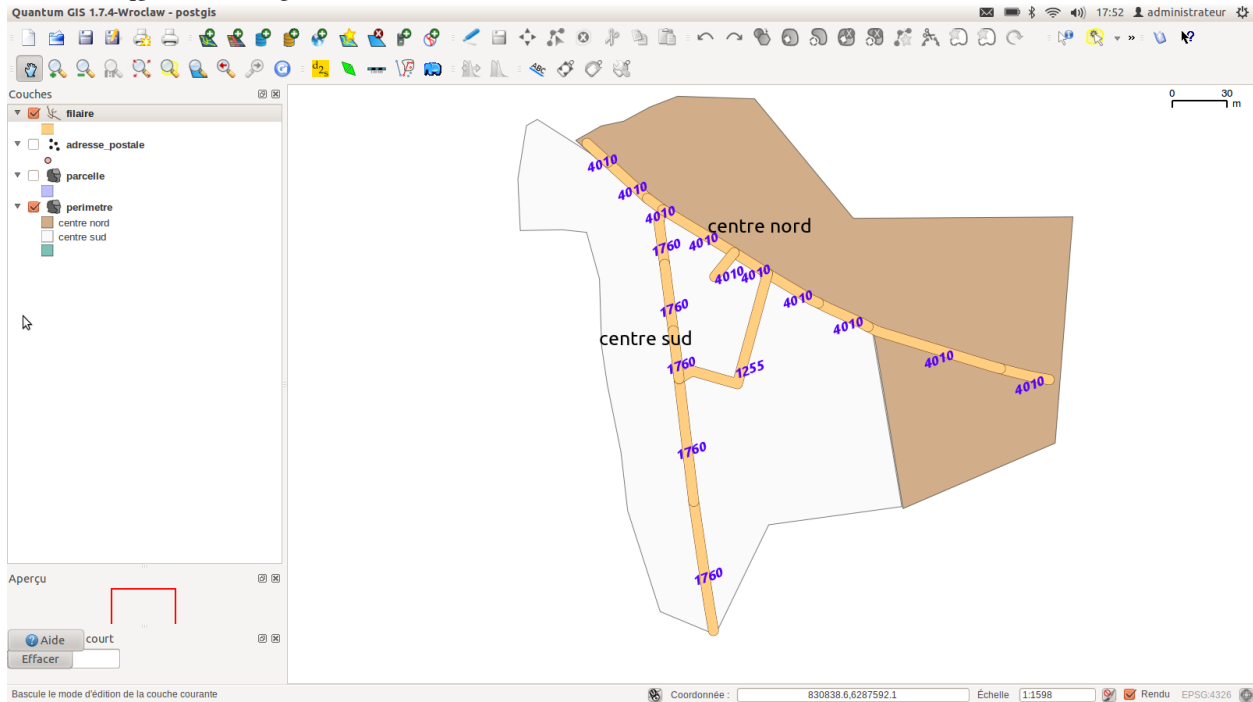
Quantum GIS 1.7.4-Wroclaw - postgis

17:52 administrateur

Couches

filaire

adresse_postale

parcelle

perimetre

centre nord

centre sud

0 30 m

4010

4010

4010

4010

centre nord

1760

4010

4010

4010

1760

4010

centre sud

1760

1255

4010

4010

1760

1760

Aperçu

Aide

court

Effacer

Bascule le mode d'édition de la couche courante

Coordonnée : 830838.6,6287592.1

Échelle 1:1598

Rendu

EPSG:4326